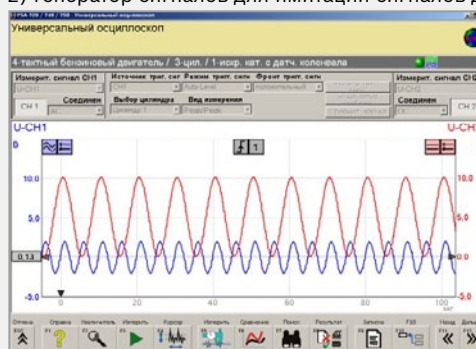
2) генератор сигналов для имитации сигналов

Универсальный осциллоскоп

4-тактный бензиновый двигатель / 3-цил. / 1-искр. кат. с датч. коленвала

Измерит. сигнал CH1

Источник тригг. сиг

Режим тригг. сигн

Фронт тригг. сигн

Измерит. сигнал CH2

U-CH1

CH1

Соединен

Выбор цилиндра

Вид измерения

U-CH2

Соединен

CH 2

CH1

Auto-Level

Peak/Peak

U-CH1

U-CH

10.0

5.0

0.13

-5.0

0

20

40

60

80

100

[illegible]

Отмена

Справка

Увеличитель

Измерить

Курсор

Измерить

Сравнение

Поиск

Результат

Запись

F10

Назад

F1

F2

F3

F4

F5

F6

F7

F8

F9